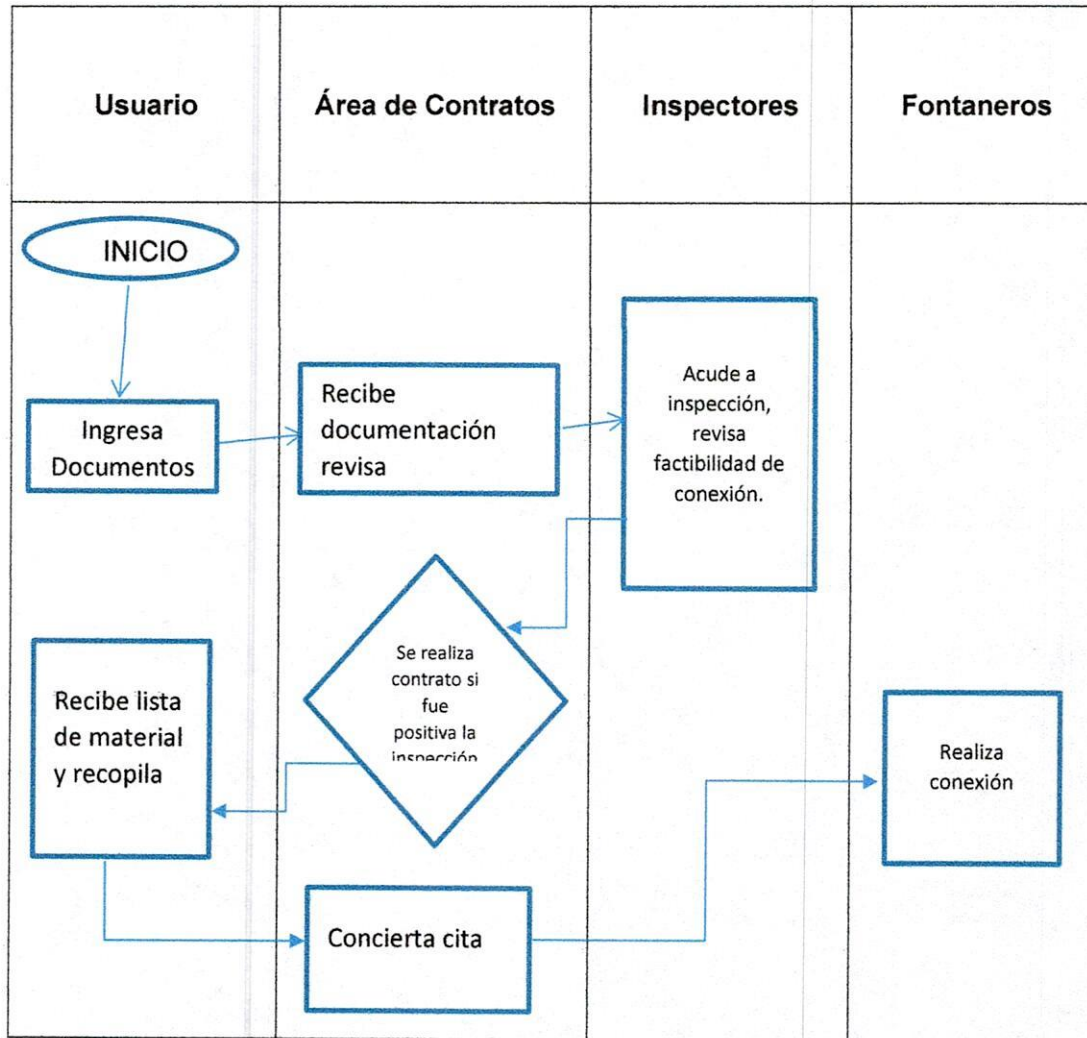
Usuario

Área de Contratos

Inspectores

Fontaneros

INICIO

Ingresa Documentos

Recibe documentación revisa

Acude a inspección, revisa factibilidad de conexión.

Se realiza contrato si fue positiva la inspección

Recibe lista de material y recopila

Realiza conexión

Concierta cita